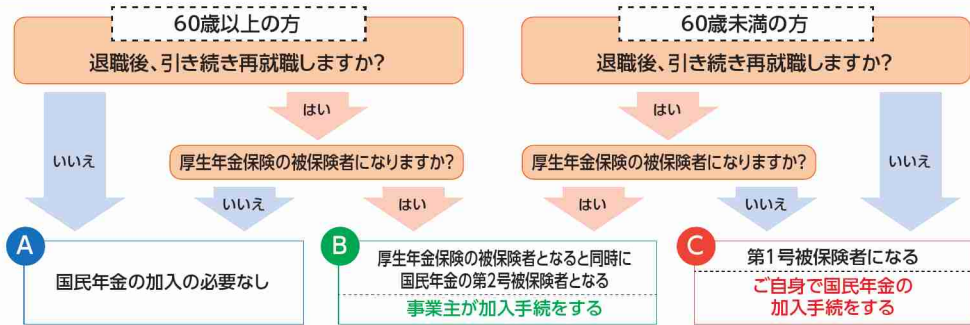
60歳以上の方

退職後、引き続き再就職しますか?

いいえ

はい

厚生年金保険の被保険者になりますか?

いいえ

はい

60歳未満の方

退職後、引き続き再就職しますか?

はい

厚生年金保険の被保険者になりますか?

はい

いいえ

いいえ

A

国民年金の加入の必要なし

B

厚生年金保険の被保険者となると同時に国民年金の第2号被保険者となる

事業主が加入手続をする

C

第1号被保険者になる

ご自身で国民年金の加入手続をする